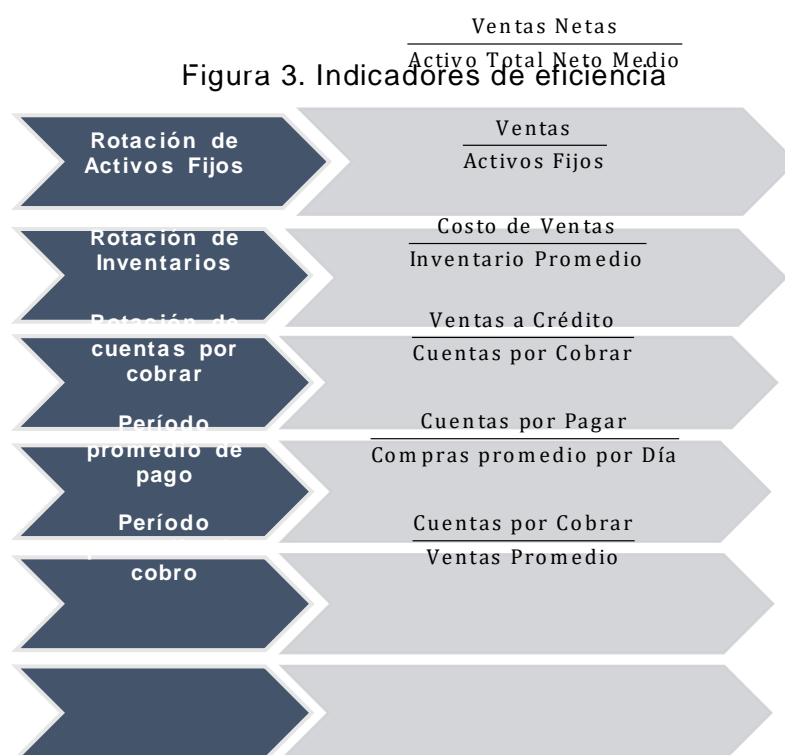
$\frac{\text{Ventas Netas}}{\text{Activo Total Neto Medio}}$

Figura 3. Indicadores de eficiencia

Rotación de Activos Fijos

$\frac{\text{Ventas}}{\text{Activos Fijos}}$

Rotación de Inventarios

$\frac{\text{Costo de Ventas}}{\text{Inventario Promedio}}$

Rotación de cuentas por cobrar

$\frac{\text{Ventas a Crédito}}{\text{Cuentas por Cobrar}}$

Período promedio de pago

$\frac{\text{Cuentas por Pagar}}{\text{Compras promedio por Día}}$

Período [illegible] cobro

$\frac{\text{Cuentas por Cobrar}}{\text{Ventas Promedio}}$